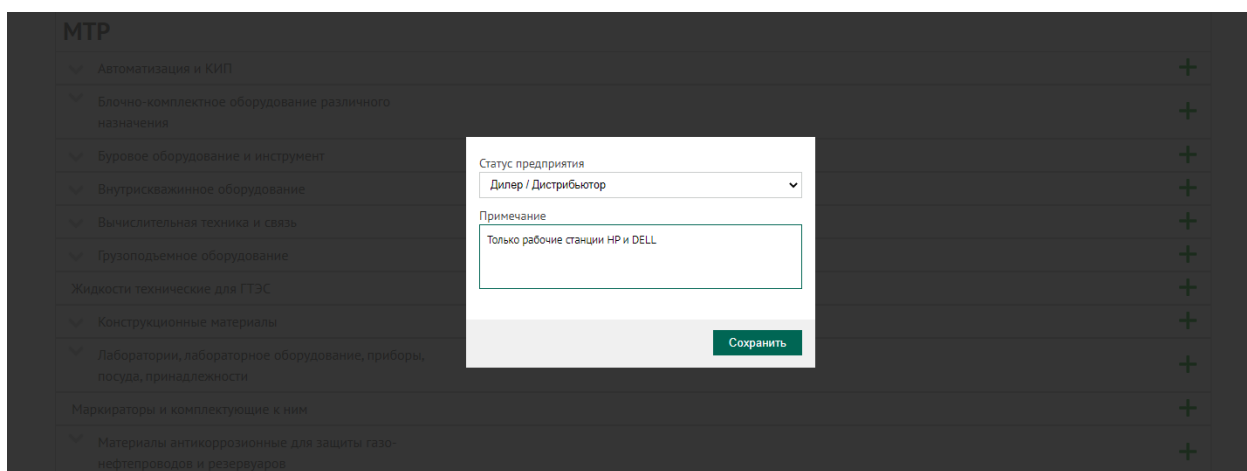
МТР

Автоматизация и КИП

Блочно-комплектное оборудование различного назначения

Буровое оборудование и инструмент

Внутрискважинное оборудование

Вычислительная техника и связь

Грузоподъемное оборудование

Жидкости технические для ГТЭС

Конструкционные материалы

Лаборатории, лабораторное оборудование, приборы, посуда, принадлежности

Маркираторы и комплектующие к ним

Материалы антикоррозионные для защиты газо-нефтепроводов и резервуаров

Статус предприятия

Дилер / Дистрибьютор

Примечание

Только рабочие станции HP и DELL

Сохранить